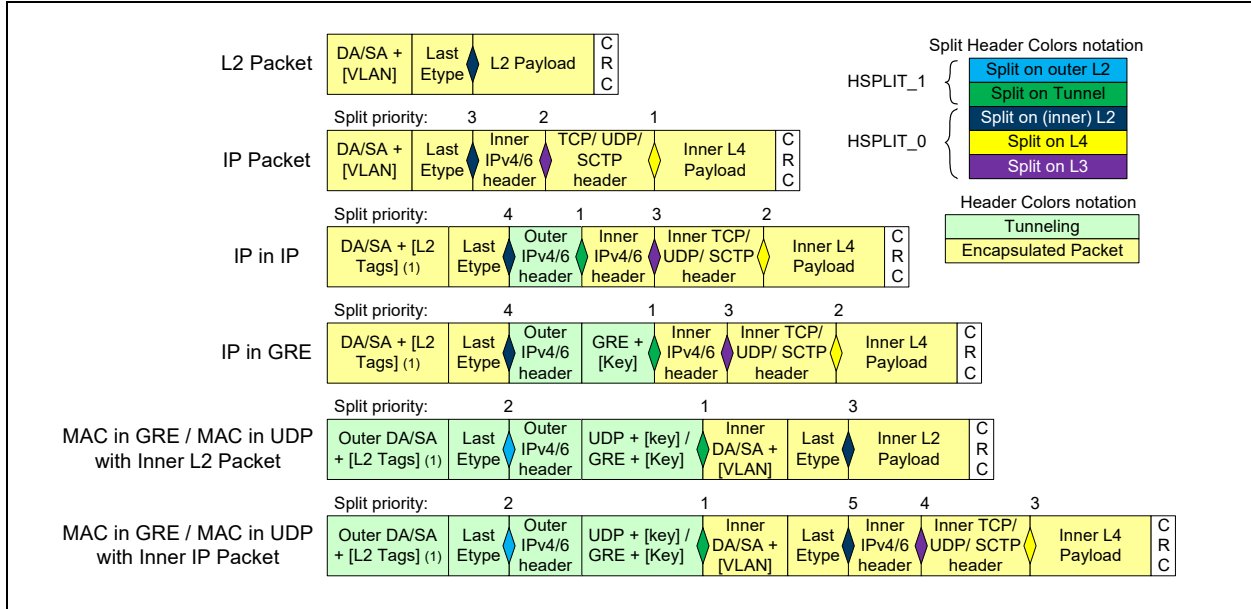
L2 Packet

| DA/SA + [VLAN] | Last Etype | L2 Payload | C R C |
|---|---|---|---|

Split Header Colors notation
HSPLIT_1
Split on outer L2
Split on Tunnel
HSPLIT_0
Split on (inner) L2
Split on L4
Split on L3

Split priority: 3 2 1

IP Packet

| DA/SA + [VLAN] | Last Etype | Inner IPv4/6 header | TCP/ UDP/ SCTP header | Inner L4 Payload | C R C |
|---|---|---|---|---|---|

Split priority: 4 1 3 2

IP in IP

| DA/SA + [L2 Tags] (1) | Last Etype | Outer IPv4/6 header | Inner IPv4/6 header | Inner TCP/ UDP/ SCTP header | Inner L4 Payload | C R C |
|---|---|---|---|---|---|---|

Header Colors notation
Tunneling
Encapsulated Packet

Split priority: 4 1 3 2

IP in GRE

| DA/SA + [L2 Tags] (1) | Last Etype | Outer IPv4/6 header | GRE + [Key] | Inner IPv4/6 header | Inner TCP/ UDP/ SCTP header | Inner L4 Payload | C R C |
|---|---|---|---|---|---|---|---|

Split priority: 2 1 3

MAC in GRE / MAC in UDP with Inner L2 Packet

| Outer DA/SA + [L2 Tags] (1) | Last Etype | Outer IPv4/6 header | UDP + [key] / GRE + [Key] | Inner DA/SA + [VLAN] | Last Etype | Inner L2 Payload | C R C |
|---|---|---|---|---|---|---|---|

Split priority: 2 1 5 4 3

MAC in GRE / MAC in UDP with Inner IP Packet

| Outer DA/SA + [L2 Tags] (1) | Last Etype | Outer IPv4/6 header | UDP + [key] / GRE + [Key] | Inner DA/SA + [VLAN] | Last Etype | Inner IPv4/6 header | Inner TCP/ UDP/ SCTP header | Inner L4 Payload | C R C |
|---|---|---|---|---|---|---|---|---|---|